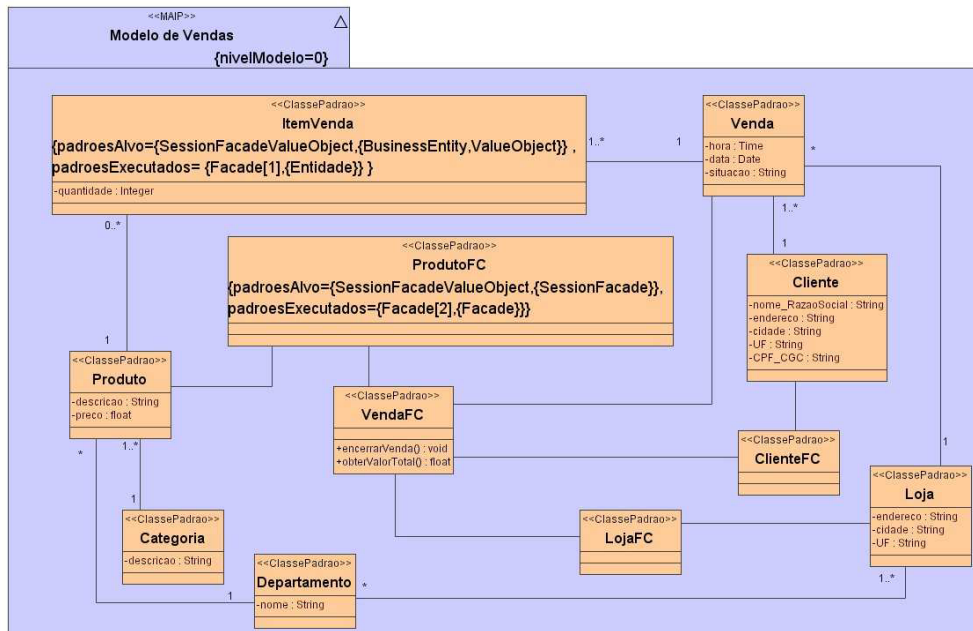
<<MAIP>>
Modelo de Vendas
{nivelModelo=0}

<<ClassePadrao>>
ItemVenda
{padroesAlvo={SessionFacadeValueObject,{BusinessEntity,ValueObject}} ,
padroesExecutados= {Facade[1],{Entidade}} }
-quantidade : Integer

1..*
1

<<ClassePadrao>>
Venda
-hora : Time
-data : Date
-situacao : String

*
1..*
1

0..*

<<ClassePadrao>>
ProdutoFC
{padroesAlvo={SessionFacadeValueObject,{SessionFacade}},
padroesExecutados={Facade[2],{Facade}}}

<<ClassePadrao>>
Cliente
-nome_RazaoSocial : String
-endereco : String
-cidade : String
-UF : String
-CPF_CGC : String

1

<<ClassePadrao>>
Produto
-descricao : String
-preco : float

<<ClassePadrao>>
VendaFC
+encerrarVenda() : void
+obterValorTotal() : float

<<ClassePadrao>>
ClienteFC

1

<<ClassePadrao>>
Loja
-endereco : String
-cidade : String
-UF : String

*
1..*
1

<<ClassePadrao>>
Categoria
-descricao : String

<<ClassePadrao>>
LojaFC

<<ClassePadrao>>
Departamento
-nome : String

1
*
1..*